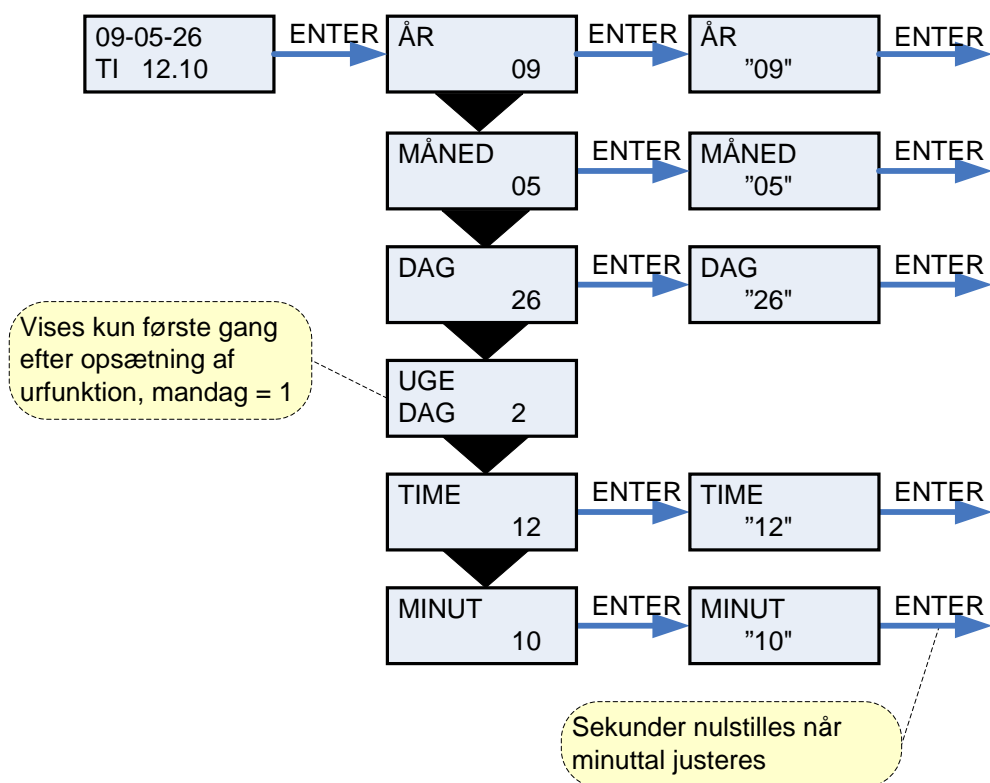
09-05-26
TI 12.10

ENTER

ÅR
09

ENTER

ÅR
”09"

ENTER

MÅNED
05

ENTER

MÅNED
”05"

ENTER

DAG
26

ENTER

DAG
”26"

ENTER

Vises kun første gang efter opsætning af urfunktion, mandag = 1

UGE
DAG 2

TIME
12

ENTER

TIME
”12"

ENTER

MINUT
10

ENTER

MINUT
”10"

ENTER

Sekunder nulstilles når minuttal justeres